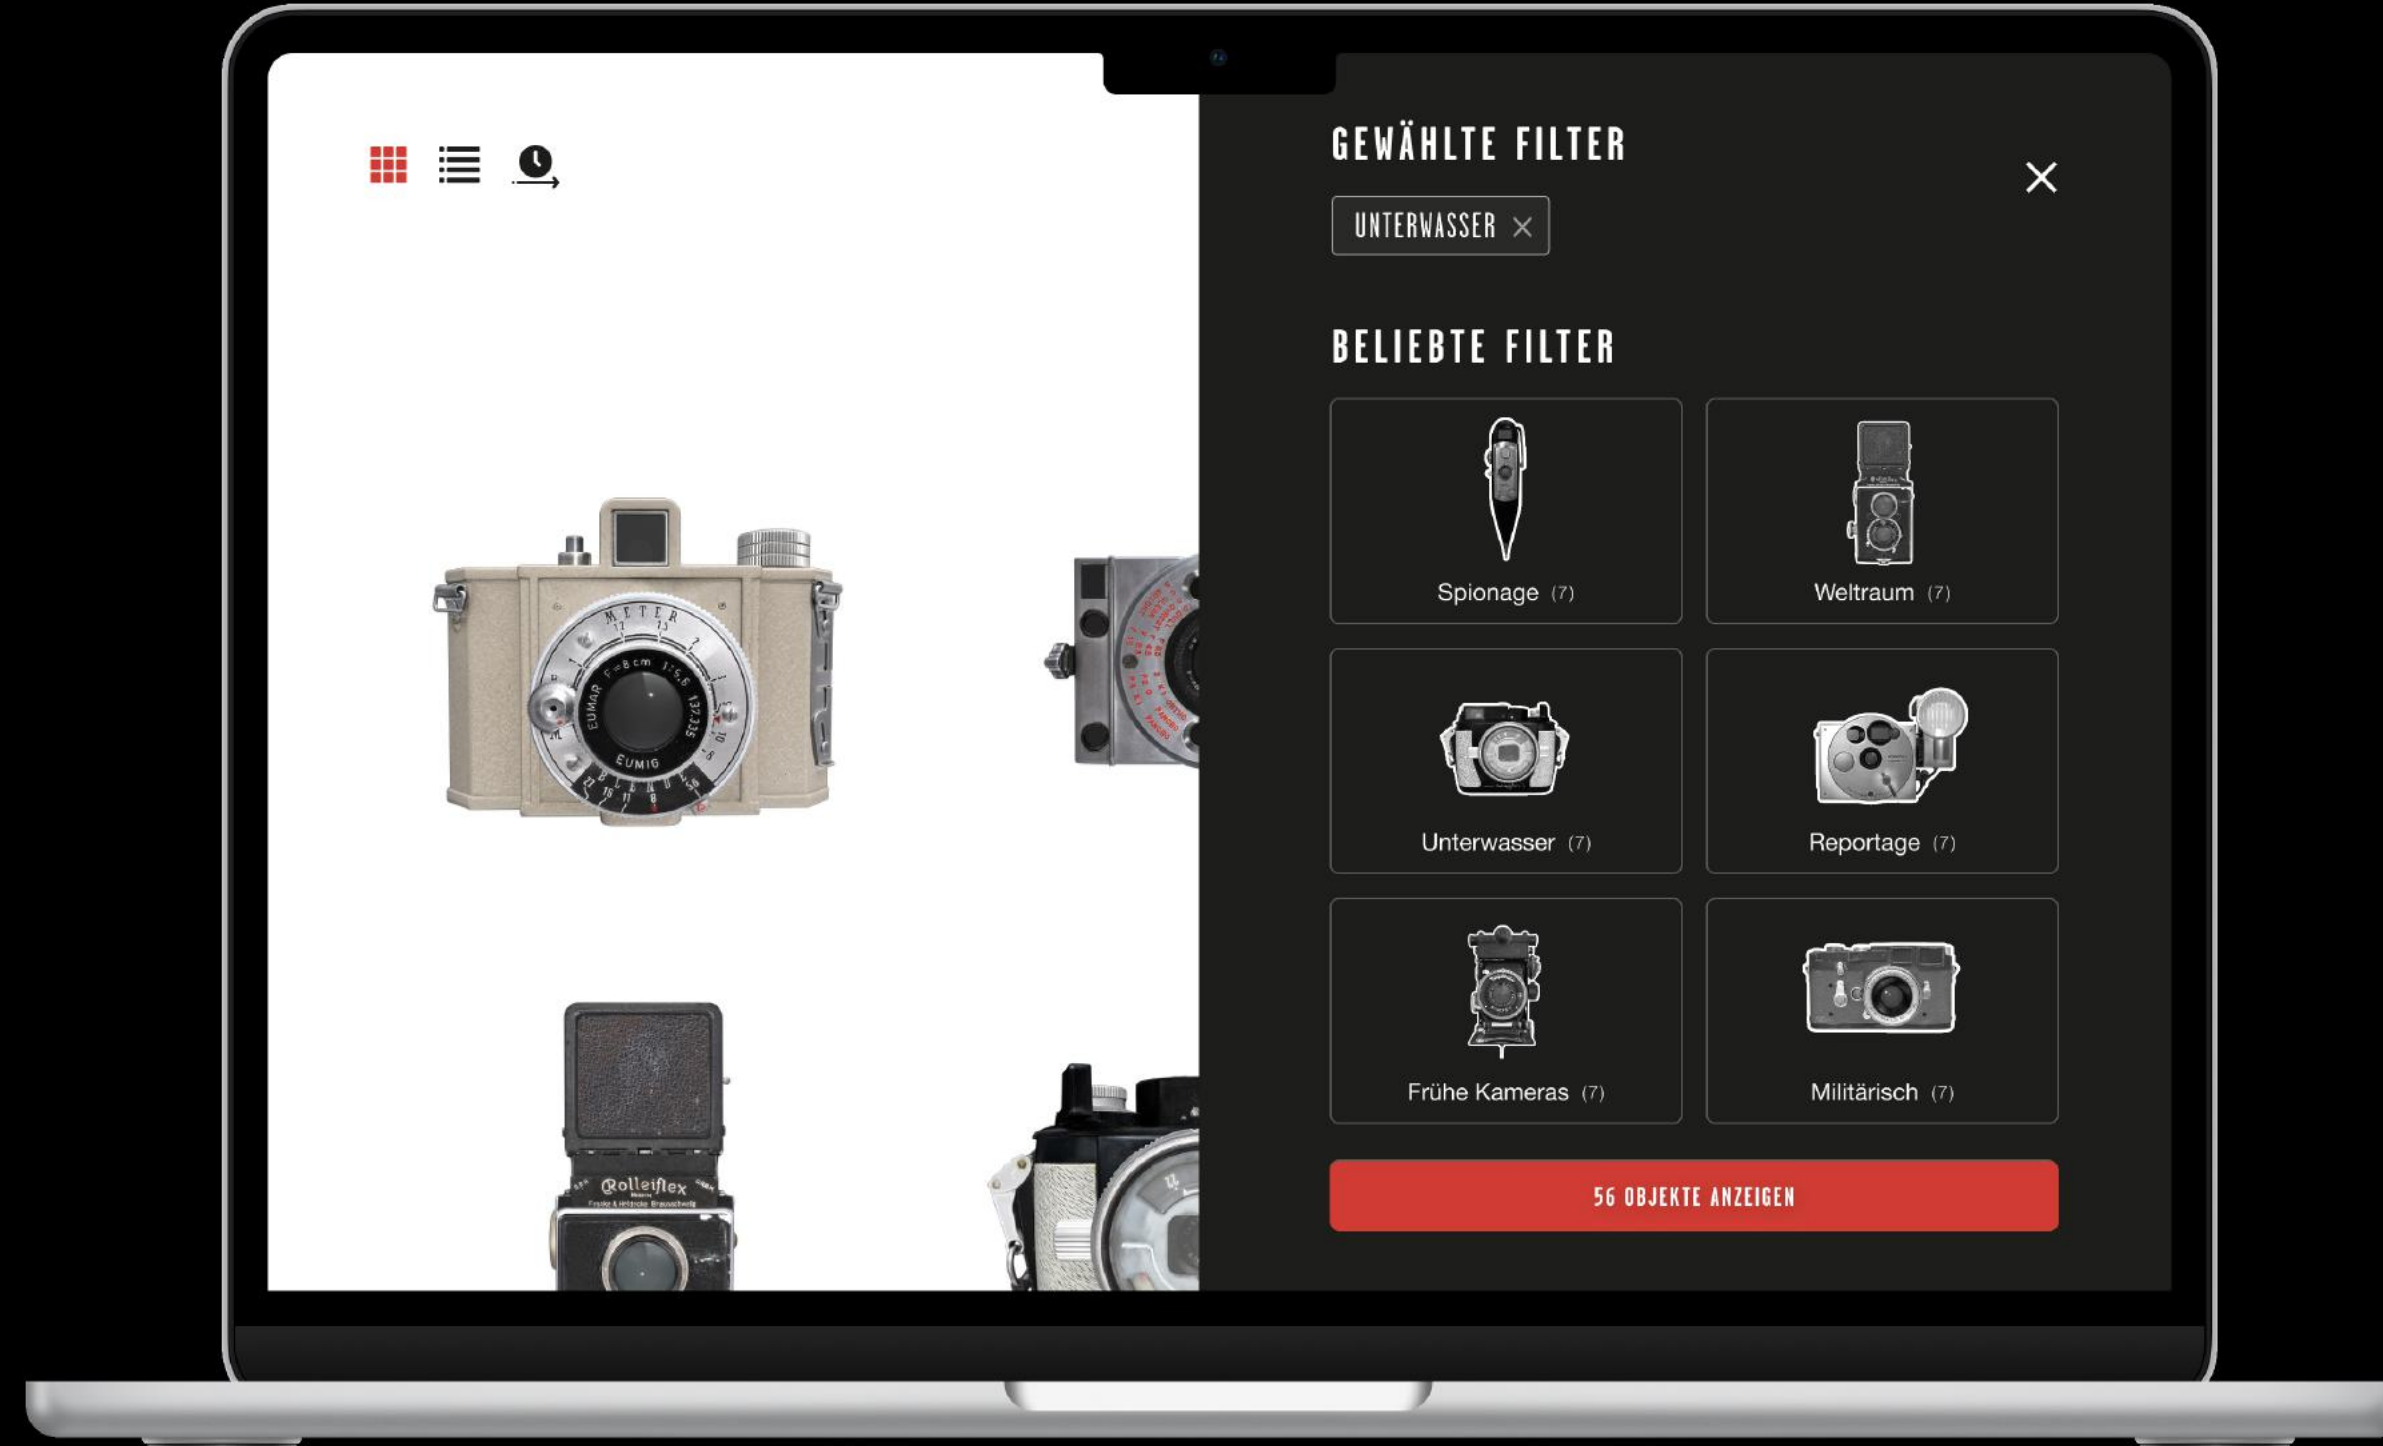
GEWÄHLTE FILTER

UNTERWASSER ×

BELIEBTE FILTER

Spionage (7)

Weltraum (7)

Unterwasser (7)

Reportage (7)

Frühe Kameras (7)

Militärisch (7)

56 OBJEKTE ANZEIGEN

METER
EUMAR F=8cm 1:5,6
EUMIG

Rolleiflex
Franke & Heidecke Braunschweig